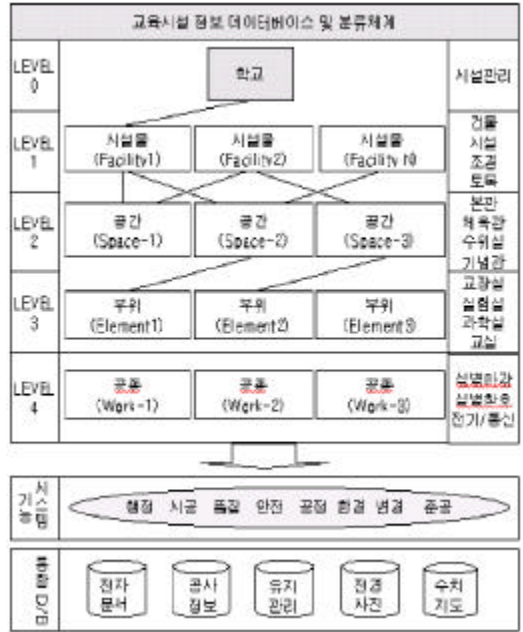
교육시설 정보 데이터베이스 및 분류체계

LEVEL 0
학교
시설관리

LEVEL 1
시설물 (Facility1)
시설물 (Facility2)
시설물 (Facility N)
건물
시설
조경
토목

LEVEL 2
공간 (Space-1)
공간 (Space-2)
공간 (Space-3)
본관
체육관
수위실
기념관

LEVEL 3
부위 (Element1)
부위 (Element2)
부위 (Element3)
교장실
실험실
과학실
교실

LEVEL 4
공종 (Work-1)
공종 (Work-2)
공종 (Work-3)
설변하자
설변확충
전기/통신

시스템 기능
행정 시공 품질 안전 공정 환경 변경 준공

통합 D/B
전자 문서
공사 정보
유지 관리
전경 사진
수치 지도